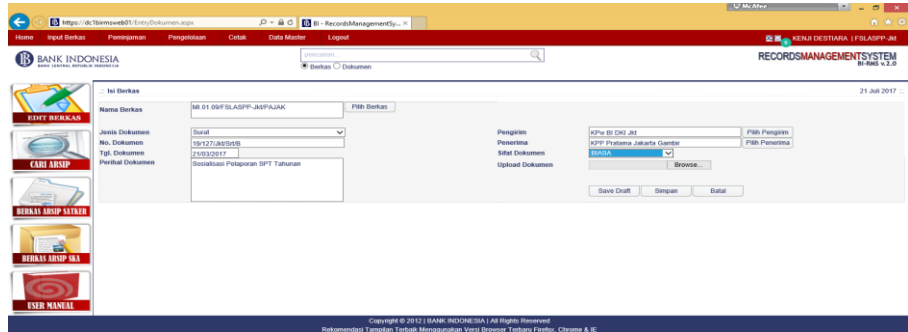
McAfee

https://dc1birmsweb01/EntryDokumen.aspx

BI - RecordsManagementSy... ×

Home Input Berkas Peminjaman Pengelolaan Cetak Data Master Logout

KENJI DESTIARA | FSLASPP-Jkt

BANK INDONESIA
BANK SENTRAL REPUBLIK INDONESIA

pencarian

Berkas Dokumen

RECORDSMANAGEMENTSYSTEM
BI-RMS v.2.0

EDIT BERKAS

CARI ARSIP

BERKAS ARSIP SATKER

BERKAS ARSIP SKA

USER MANUAL

:: Isi Berkas

21 Juli 2017 ::

Nama Berkas M.01.09/FSLASPP-Jkt/PAJAK Pilih Berkas

Jenis Dokumen Surat

No. Dokumen 19/127/Jkt/Srt/B

Tgl. Dokumen 21/03/2017

Perihal Dokumen Sosialisasi Pelaporan SPT Tahunan

Pengirim KPw BI DKI Jkt Pilih Pengirim

Penerima KPP Pratama Jakarta Gambir Pilih Penerima

Sifat Dokumen BIASA

Upload Dokumen Browse...

Save Draft Simpan Batal

Copyright © 2012 | BANK INDONESIA | All Rights Reserved
Rekomendasi Tampilan Terbaik Menggunakan Versi Browser Terbaru Firefox, Chrome & IE